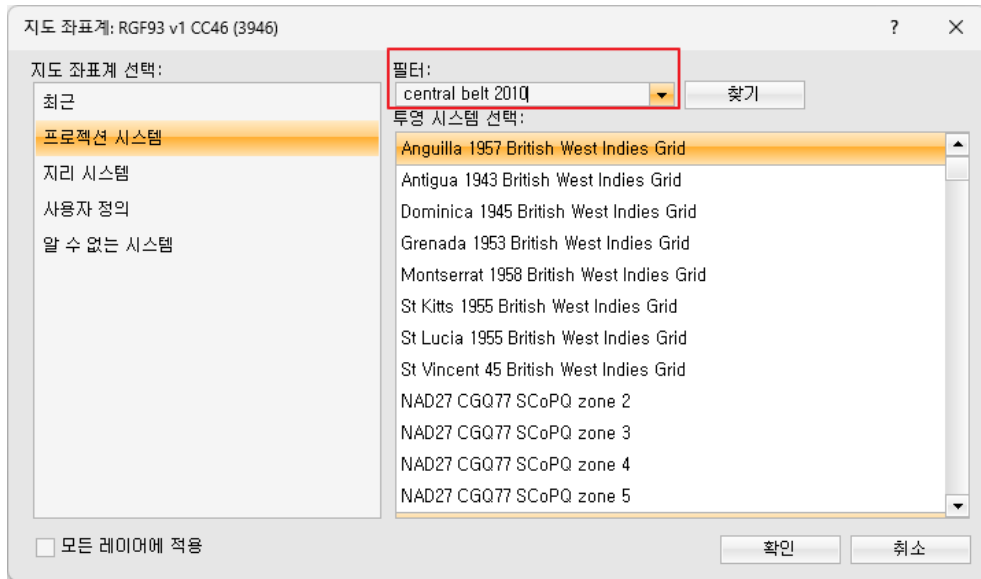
지도 좌표계: RGF93 v1 CC46 (3946)

?

×

지도 좌표계 선택:

최근

프로젝션 시스템

지리 시스템

사용자 정의

알 수 없는 시스템

필터:

central belt 2010

찾기

투영 시스템 선택:

Anguilla 1957 British West Indies Grid

Antigua 1943 British West Indies Grid

Dominica 1945 British West Indies Grid

Grenada 1953 British West Indies Grid

Montserrat 1958 British West Indies Grid

St Kitts 1955 British West Indies Grid

St Lucia 1955 British West Indies Grid

St Vincent 45 British West Indies Grid

NAD27 CGQ77 SCoPQ zone 2

NAD27 CGQ77 SCoPQ zone 3

NAD27 CGQ77 SCoPQ zone 4

NAD27 CGQ77 SCoPQ zone 5

모든 레이어에 적용

확인

취소